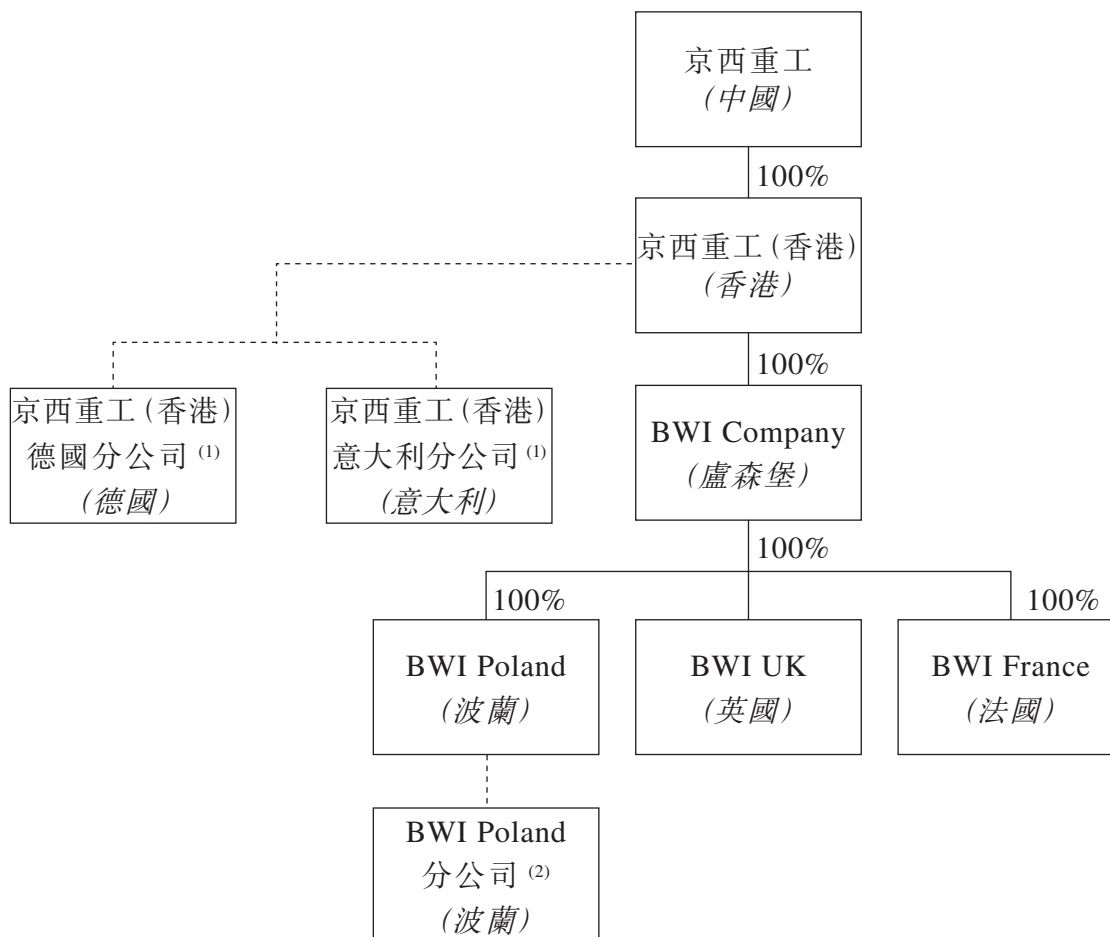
京西重工
(中國)

100%

京西重工(香港)
(香港)

京西重工(香港)
德國分公司 $^{(1)}$
(德國)

京西重工(香港)
意大利分公司 $^{(1)}$
(意大利)

100%

BWI Company
(盧森堡)

100%

100%

100%

BWI Poland
(波蘭)

BWI UK
(英國)

BWI France
(法國)

BWI Poland
分公司 $^{(2)}$
(波蘭)